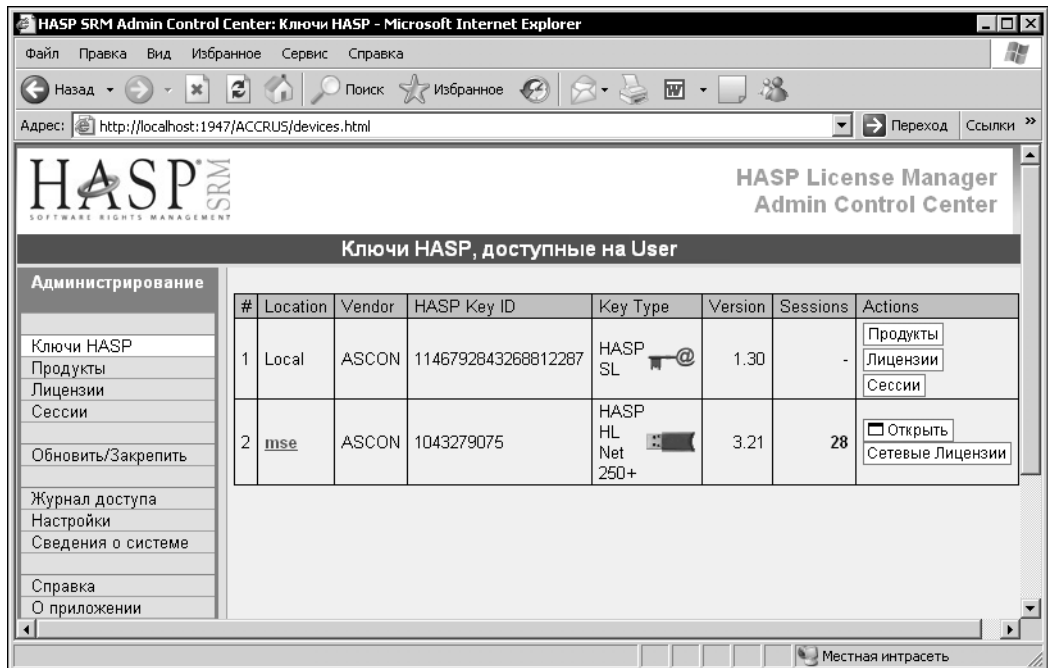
HASP SRM Admin Control Center: Ключи HASP - Microsoft Internet Explorer

Файл Правка Вид Избранное Сервис Справка

Назад Поиск Избранное

Адрес: http://localhost:1947/ACCRUS/devices.html Переход Ссылки »

HASP SRM SOFTWARE RIGHTS MANAGEMENT

HASP License Manager
Admin Control Center

Ключи HASP, доступные на User

Администрирование

Ключи HASP
Продукты
Лицензии
Сессии

Обновить/Закрепить

Журнал доступа
Настройки
Сведения о системе

Справка
О приложении

| # | Location | Vendor | HASP Key ID | Key Type | Version | Sessions | Actions |
|---|---|---|---|---|---|---|---|
| 1 | Local | ASCON | 1146792843268812287 | HASP SL | 1.30 | - | Продукты Лицензии Сессии |
| 2 | mse | ASCON | 1043279075 | HASP HL Net 250+ | 3.21 | 28 | Открыть Сетевые Лицензии |

Местная интрасеть